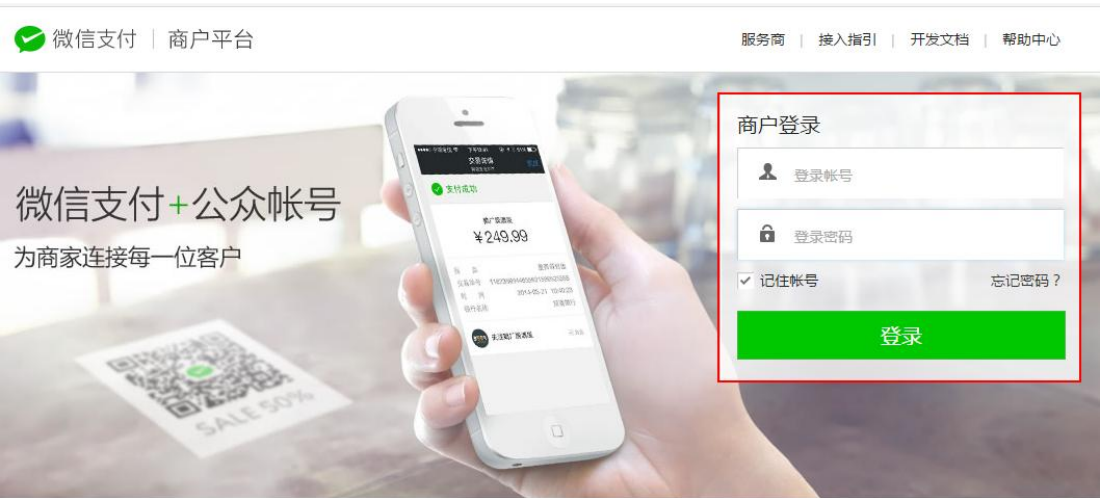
微信支付 | 商户平台

服务商 | 接入指引 | 开发文档 | 帮助中心

微信支付+公众帐号

为商家连接每一位客户

交易详情

支付成功

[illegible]

¥249.99

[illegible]

SALE 50%

商户登录

登录帐号

登录密码

记住帐号

忘记密码？

登录